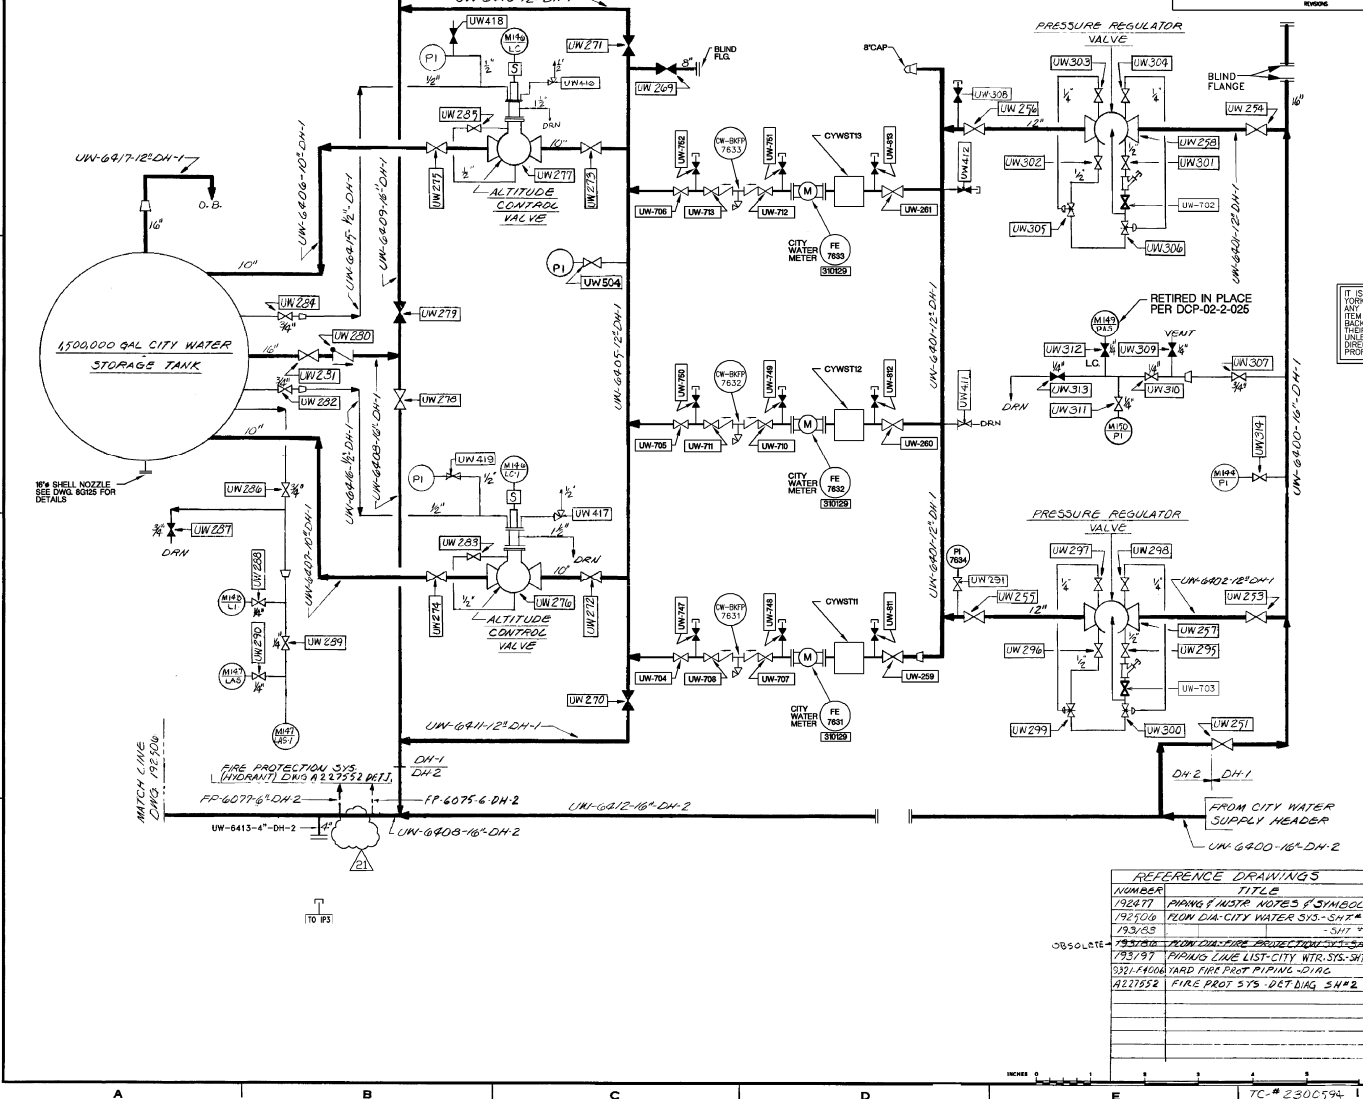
REVISIONS

UW418
UW271
M149 LC
S
$\frac{1}{2}$"
$\frac{1}{2}$"
UW410
BLIND FLG.
8"
UW269
8"CAP
PRESSURE REGULATOR VALVE
UW303
UW304
BLIND FLANGE
UW308
UW256
UW254
16"
12"
UW285
DRN
10"
UW-6417-12"DH-1
UW-6406-10"DH-1
UW-6415-$\frac{1}{2}$"DH-1
UW-6409-16"DH-1
UW275
UW277
UW273
ALTITUDE CONTROL VALVE
UW-762
CW-BKFP 7633
UW-761
CYWST13
UW-813
UW412
UW258
UW301
UW302
UW-702
O.B.
16"
UW-706
UW-713
UW-712
UW-261
UW305
UW306
UW-6421-12"DH-1
CITY WATER METER
FE 7633
310129
10"
PI
UW504
1,500,000 GAL CITY WATER STORAGE TANK
UW284
$\frac{3}{4}$"
UW279
UW280
16"
UW281
UW282
UW278
UW-6416-$\frac{1}{2}$"DH-1
UW-6408-16"DH-1
UW-6405-12"DH-1
UW-750
CW-BKFP 7632
UW-749
CYWST12
UW-812
UW-6401-12"DH-1
UW411
DRN
UW-705
UW-711
UW-710
UW-260
CITY WATER METER
FE 7632
310129
RETIRED IN PLACE PER DCP-02-2-025
M149 PAS
UW312
UW309
VENT
UW307
L.C.
UW313
UW310
UW311
M150 PI
UW314
M144 PI
UW-6400-16"-DH-1
IT IS YOR ANY ITEM BACK THES UNLE DIRE PROF
10"
16"ø SHELL NOZZLE SEE DWG. 8G125 FOR DETAILS
UW286
UW287
DRN
UW288
M148 LI
UW290
UW289
M147 LAS
M147 LAS-1
UW-6407-10"DH-1
PI
UW419
M149 LC1
S
UW417
DRN
UW283
10"
UW276
UW274
UW272
ALTITUDE CONTROL VALVE
UW-747
CW-BKFP 7631
UW-748
CYWST11
UW-811
UW-704
UW-708
UW-707
UW-259
CITY WATER METER
FE 7631
310129
UW-6401-12"DH-1
PI 7634
UW291
UW255
12"
PRESSURE REGULATOR VALVE
UW297
UW298
UW-6402-12"DH-1
UW253
UW257
UW295
UW296
UW-703
UW299
UW300
UW251
UW270
UW-6411-12"DH-1
DH-1
DH-2
FIRE PROTECTION SYS. (HYDRANT) DWG A227552 DET.J.
FP-6077-6"-DH-2
FP-6075-6-DH-2
UW-6412-16"-DH-2
DH-2
DH-1
FROM CITY WATER SUPPLY HEADER
MATCH LINE DWG. 192506
UW-6413-4"-DH-2
4"
UW-6408-16"-DH-2
21
UW-6400-16"-DH-2
TO IP3

| REFERENCE DRAWINGS | |
|---|---|
| NUMBER | TITLE |
| 192477 | PIPING & INSTR. NOTES & SYMBOL |
| 192506 | FLOW DIA-CITY WATER SYS.-SHT # |
| 193/83 | -SHT # |
| 193/80 | FLOW DIA-FIRE PROTECTION SYS.-SH |
| 193/97 | PIPING LINE LIST-CITY WTR. SYS.-SH |
| 9321-F4006 | YARD FIRE PROT PIPING-DIAG |
| A227552 | FIRE PROT SYS-DET DIAG SH#2 |

OBSOLETE
INCHES 0 1 2 3 4 5
A B C D E
TC-# 2300594